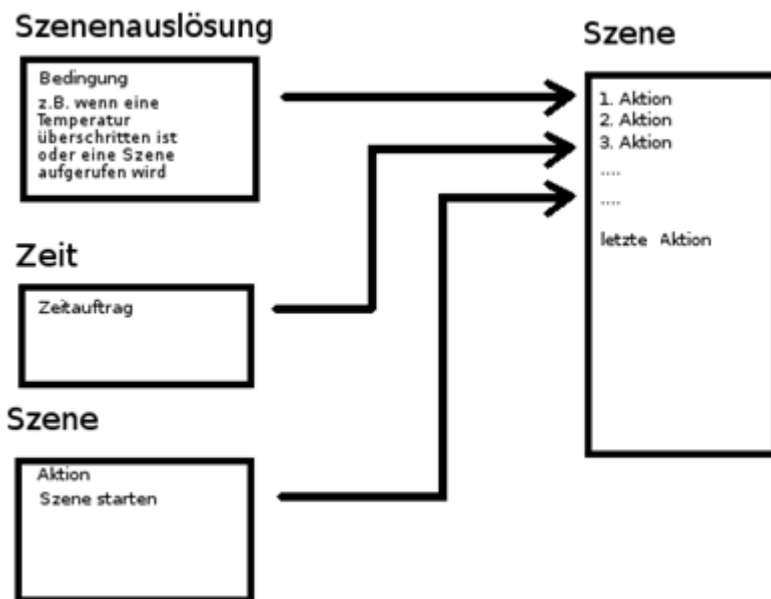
Szenenauslösung

Bedingung

z.B. wenn eine Temperatur überschritten ist oder eine Szene aufgerufen wird

Zeit

Zeitauftrag

Szene

Aktion

Szene starten

Szene

1. Aktion
2. Aktion
3. Aktion
....
....

letzte Aktion